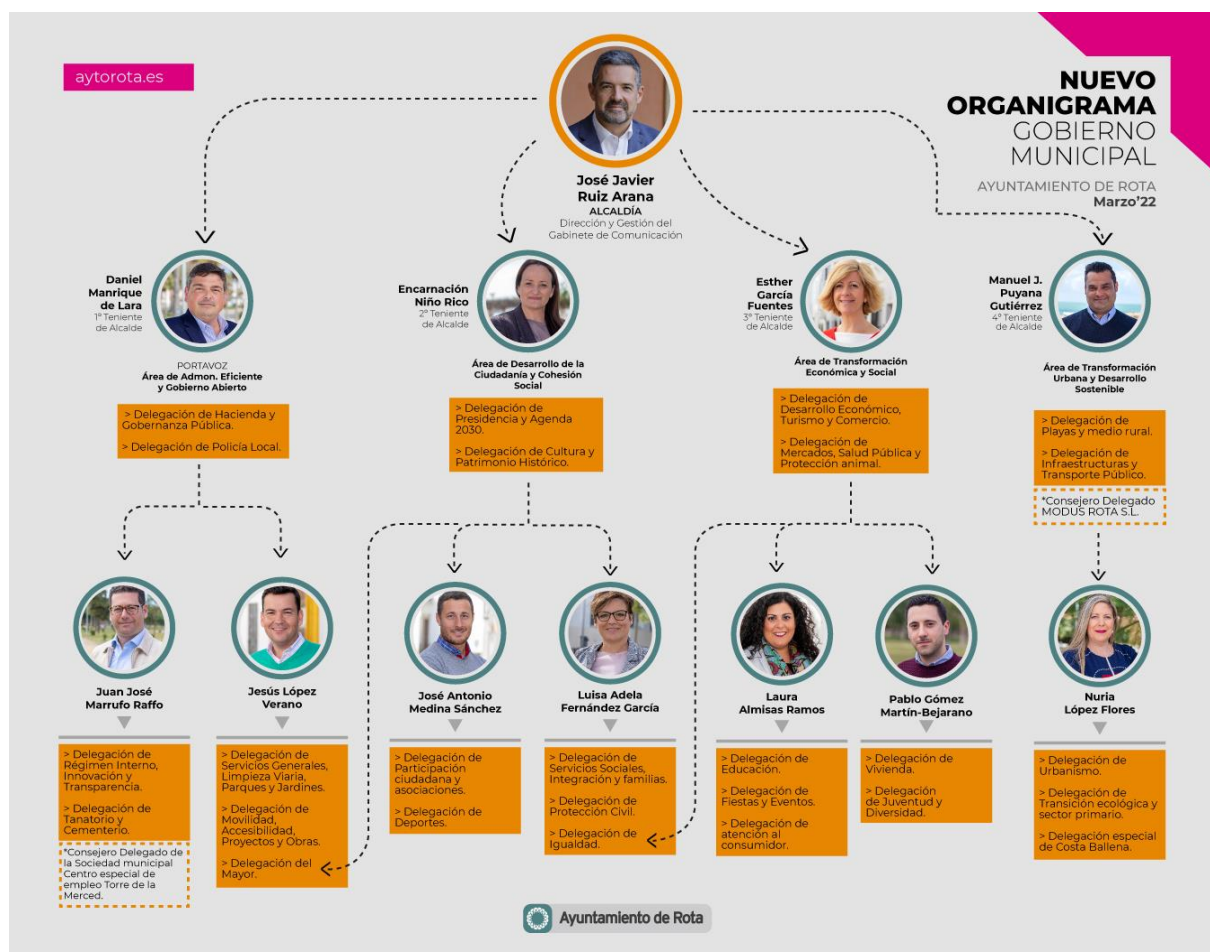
aytorota.es

NUEVO ORGANIGRAMA GOBIERNO MUNICIPAL

AYUNTAMIENTO DE ROTA
Marzo'22

José Javier Ruiz Arana
ALCALDÍA
Dirección y Gestión del Gabinete de Comunicación

Daniel Manrique de Lara
1º Teniente de Alcalde

PORTAVOZ
Área de Admon. Eficiente y Gobierno Abierto

> Delegación de Hacienda y Gobernanza Pública.
> Delegación de Policía Local.

Encarnación Niño Rico
2º Teniente de Alcalde

Área de Desarrollo de la Ciudadanía y Cohesión Social

> Delegación de Presidencia y Agenda 2030.
> Delegación de Cultura y Patrimonio Histórico.

Esther García Fuentes
3º Teniente de Alcalde

Área de Transformación Económica y Social

> Delegación de Desarrollo Económico, Turismo y Comercio.
> Delegación de Mercados, Salud Pública y Protección animal.

Manuel J. Puyana Gutiérrez
4º Teniente de Alcalde

Área de Transformación Urbana y Desarrollo Sostenible

> Delegación de Playas y medio rural.
> Delegación de Infraestructuras y Transporte Público.

*Consejero Delegado MODUS ROTA S.L.

Juan José Marrufo Raffo

> Delegación de Régimen Interno, Innovación y Transparencia.
> Delegación de Tanatorio y Cementerio.

*Consejero Delegado de la Sociedad municipal Centro especial de empleo Torre de la Merced.

Jesús López Verano

> Delegación de Servicios Generales, Limpieza Viaria, Parques y Jardines.
> Delegación de Movilidad, Accesibilidad, Proyectos y Obras.
> Delegación del Mayor.

José Antonio Medina Sánchez

> Delegación de Participación ciudadana y asociaciones.
> Delegación de Deportes.

Luisa Adela Fernández García

> Delegación de Servicios Sociales, Integración y familias.
> Delegación de Protección Civil.
> Delegación de Igualdad.

Laura Almisas Ramos

> Delegación de Educación.
> Delegación de Fiestas y Eventos.
> Delegación de atención al consumidor.

Pablo Gómez Martín-Bejarano

> Delegación de Vivienda.
> Delegación de Juventud y Diversidad.

Nuria López Flores

> Delegación de Urbanismo.
> Delegación de Transición ecológica y sector primario.
> Delegación especial de Costa Ballena.

Ayuntamiento de Rota